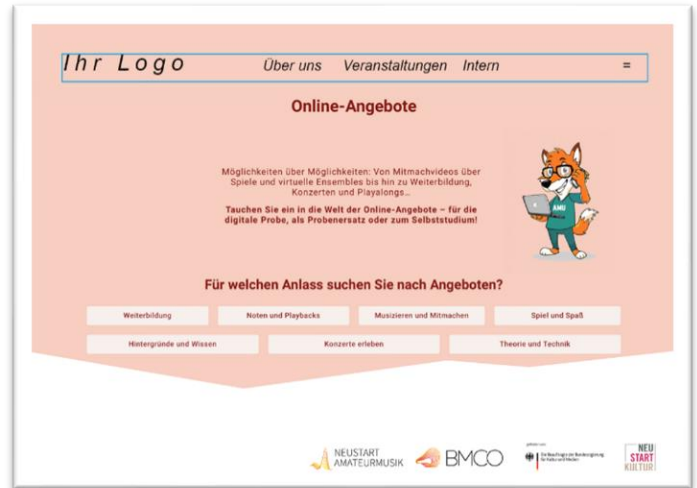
Ihr Logo

Über uns Veranstaltungen Intern

≡

Online-Angebote

Möglichkeiten über Möglichkeiten: Von Mitmachvideos über Spiele und virtuelle Ensembles bis hin zu Weiterbildung, Konzerten und Playalongs...

Tauchen Sie ein in die Welt der Online-Angebote – für die digitale Probe, als Probenersatz oder zum Selbststudium!

AMU

Für welchen Anlass suchen Sie nach Angeboten?

Weiterbildung

Noten und Playbacks

Musizieren und Mitmachen

Spiel und Spaß

Hintergründe und Wissen

Konzerte erleben

Theorie und Technik

NEUSTART AMATEURMUSIK

BMCO

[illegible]

NEU START KULTUR